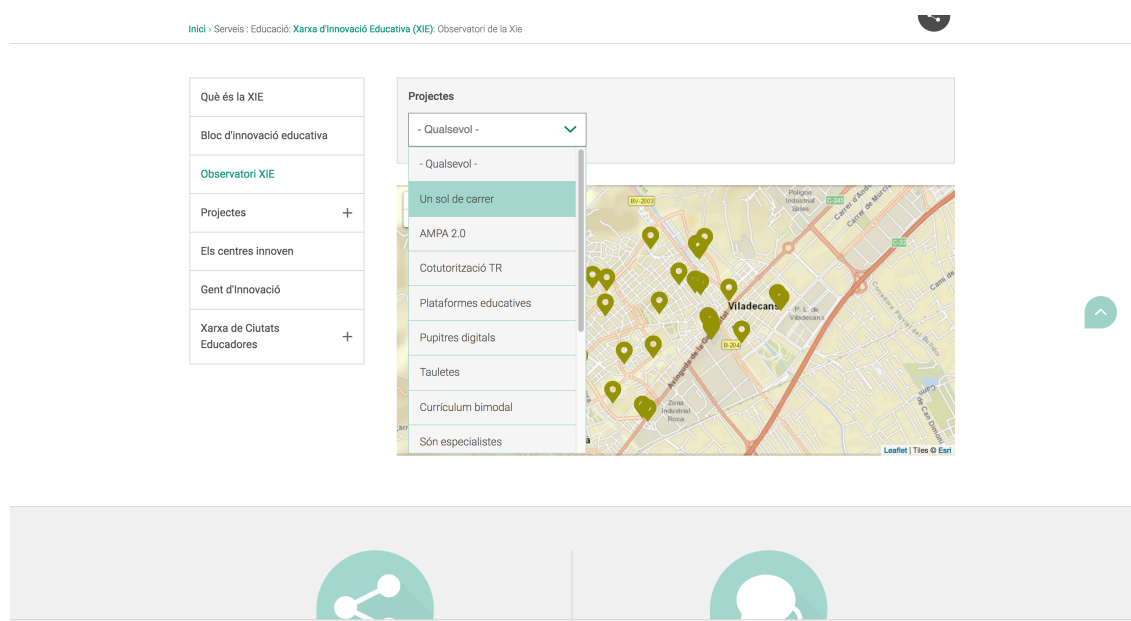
Inici › Serveis : Educació: Xarxa d'Innovació Educativa (XIE): Observatori de la Xie

Què és la XIE
Bloc d'innovació educativa
Observatori XIE
Projectes +
Els centres innoven
Gent d'Innovació
Xarxa de Ciutats Educadores +

Projectes
- Qualsevol -

- Qualsevol -
Un sol de carrer
AMPA 2.0
Cotutorització TR
Plataformes educatives
Pupitres digitals
Tauletes
Currículum bimodal
Són especialistes

BV-2003
Polígon Industrial Sales
C-32
Viladecans
P. L. de Viladecans
B-204
Avinguda de la Generalitat
Zona Industrial Roca
Camí de
Carrer de Can Damià
Leaflet | Tiles © Esri